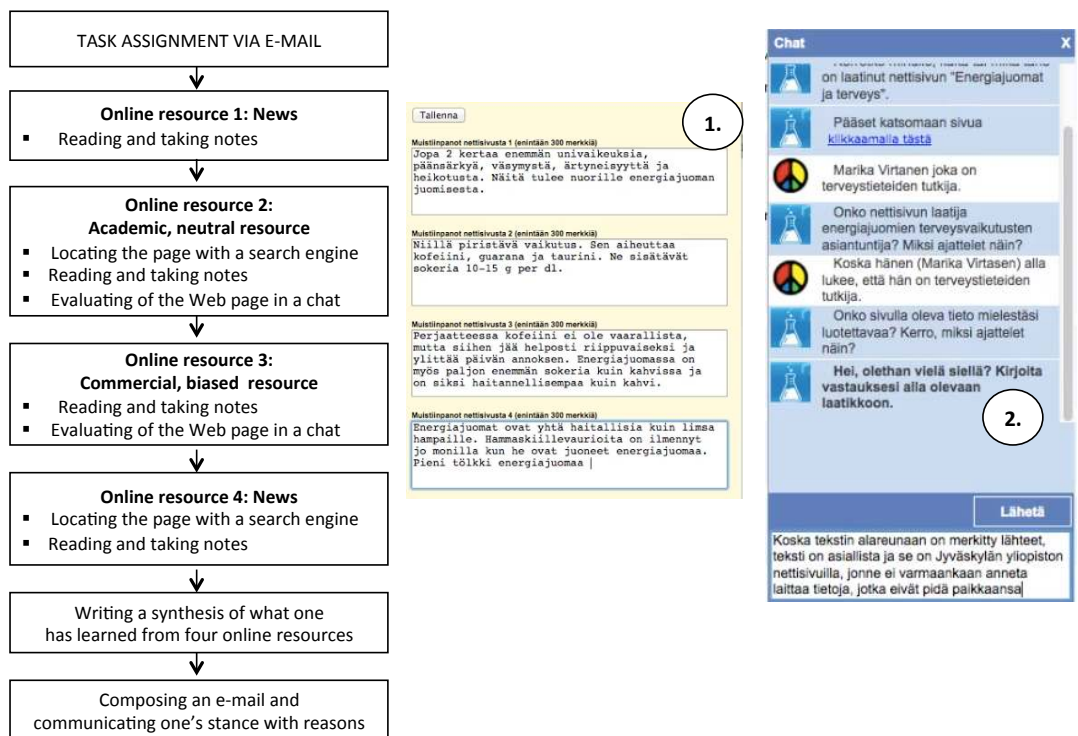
TASK ASSIGNMENT VIA E-MAIL

**Online resource 1: News**
- Reading and taking notes

**Online resource 2: Academic, neutral resource**
- Locating the page with a search engine
- Reading and taking notes
- Evaluating of the Web page in a chat

**Online resource 3: Commercial, biased resource**
- Reading and taking notes
- Evaluating of the Web page in a chat

**Online resource 4: News**
- Locating the page with a search engine
- Reading and taking notes

Writing a synthesis of what one has learned from four online resources

Composing an e-mail and communicating one's stance with reasons

Tallenna

1.

Muistiinpanot nettisivusta 1 (enintään 300 merkkiä)
Jopa 2 kertaa enemmän univaikeuksia, päänsärkyä, väsymystä, ärtyneisyyttä ja heikotusta. Näitä tulee nuorille energiajuoman juomisesta.

Muistiinpanot nettisivusta 2 (enintään 300 merkkiä)
Niillä piristävä vaikutus. Sen aiheuttaa kofeiini, guarana ja tauriini. Ne sisätävät sokeria 10-15 g per dl.

Muistiinpanot nettisivusta 3 (enintään 300 merkkiä)
Perjaatteessa kofeiini ei ole vaarallista, mutta siihen jää helposti riippuvaiseksi ja ylittää päivän annoksen. Energiajuomassa on myös paljon enemmän sokeria kuin kahvissa ja on siksi haitannellisempaa kuin kahvi.

Muistiinpanot nettisivusta 4 (enintään 300 merkkiä)
Energiajuomat ovat yhtä haitallisia kuin limsa hampaille. Hammaskiillevaurioita on ilmennyt jo monilla kun he ovat juoneet energiajuomaa. Pieni tölkki energiajuomaa |

Chat
X

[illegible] on laatinut nettisivun "Energiajuomat ja terveys".

Pääset katsomaan sivua klikkaamalla tästä

Marika Virtanen joka on terveystieteiden tutkija.

Onko nettisivun laatija energiajuomien terveysvaikutusten asiantuntija? Miksi ajattelet näin?

Koska hänen (Marika Virtasen) alla lukee, että hän on terveystieteiden tutkija.

Onko sivulla oleva tieto mielestäsi luotettavaa? Kerro, miksi ajattelet näin?

**Hei, olethan vielä siellä? Kirjoita vastauksesi alla olevaan laatikkoon.**

2.

Lähetä

Koska tekstin alareunaan on merkitty lähteet, teksti on asiallista ja se on Jyväskylän yliopiston nettisivuilla, jonne ei varmaankaan anneta laittaa tietoja, jotka eivät pidä paikkaansa